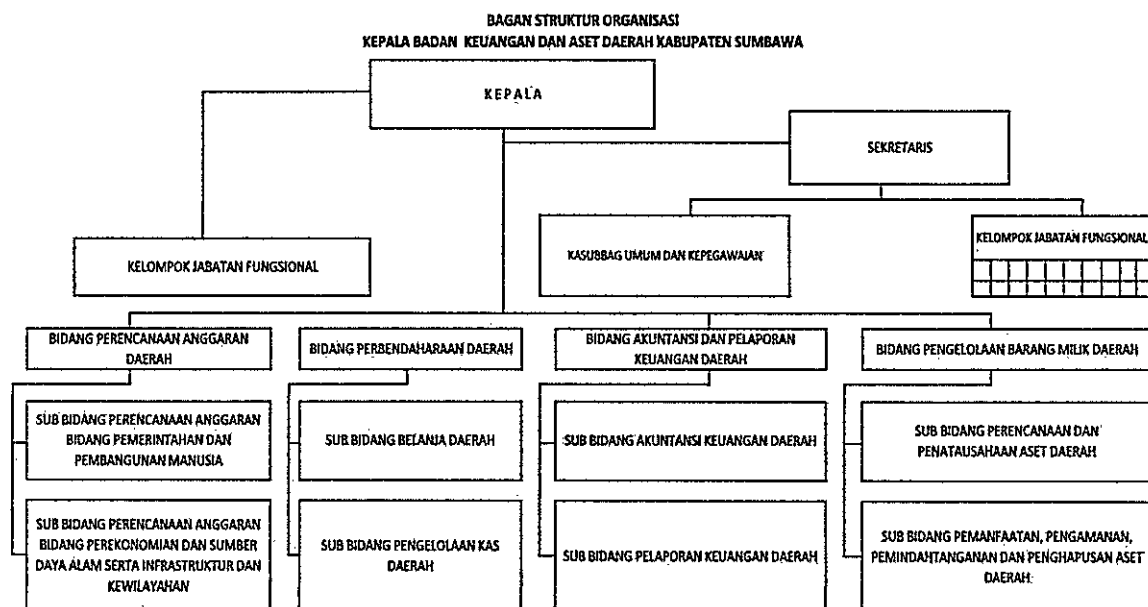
BAGAN STRUKTUR ORGANISASI
KEPALA BADAN KEUANGAN DAN ASET DAERAH KABUPATEN SUMBAWA

KEPALA

SEKRETARIS

KELOMPOK JABATAN FUNGSIONAL

KASUBBAG UMUM DAN KEPEGAWAIAN

KELOMPOK JABATAN FUNGSIONAL

BIDANG PERENCANAAN ANGGARAN DAERAH

SUB BIDANG PERENCANAAN ANGGARAN BIDANG PEMERINTAHAN DAN PEMBANGUNAN MANUSIA

SUB BIDANG PERENCANAAN ANGGARAN BIDANG PEREKONOMIAN DAN SUMBER DAYA ALAM SERTA INFRASTRUKTUR DAN KEWILAYAHAN

BIDANG PERBENDAHARAAN DAERAH

SUB BIDANG BELANJA DAERAH

SUB BIDANG PENGELOLAAN KAS DAERAH

BIDANG AKUNTANSI DAN PELAPORAN KEUANGAN DAERAH

SUB BIDANG AKUNTANSI KEUANGAN DAERAH

SUB BIDANG PELAPORAN KEUANGAN DAERAH

BIDANG PENGELOLAAN BARANG MILIK DAERAH

SUB BIDANG PERENCANAAN DAN PENATAUSAHAAN ASET DAERAH

SUB BIDANG PEMANFAATAN, PENGAMANAN, PEMINDAHTANGANAN DAN PENGHAPUSAN ASET DAERAH